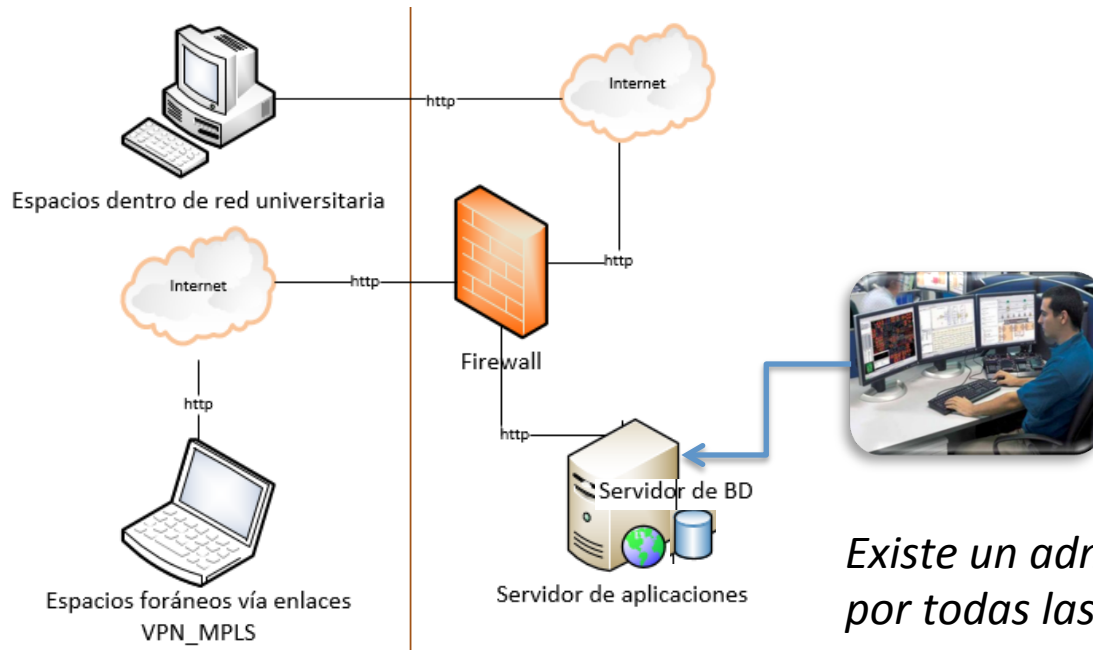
http

Internet

Espacios dentro de red universitaria

Internet

http

http

Firewall

http

http

Servidor de BD

Servidor de aplicaciones

Espacios foráneos vía enlaces VPN_MPLS

Existe un adr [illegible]
por todas las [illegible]